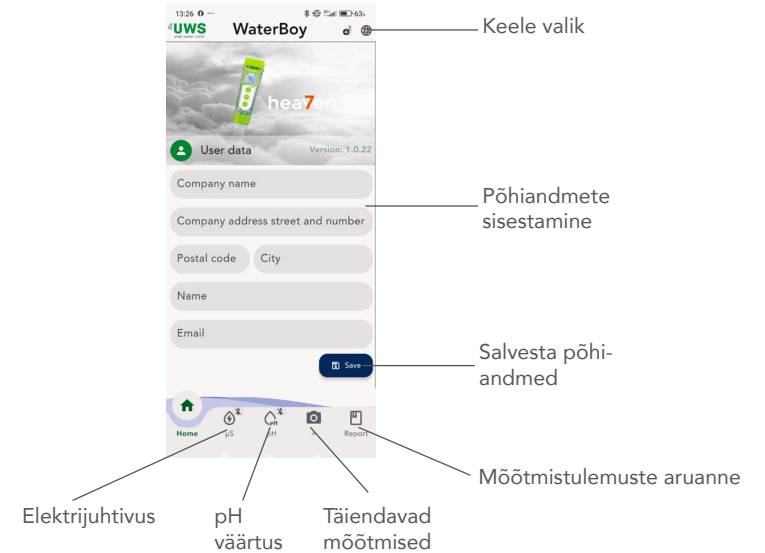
13:26 63

UWS

WaterBoy

Keele valik

hea7en

User data

Version: 1.0.22

Company name

Company address street and number

Postal code

City

Name

Email

Põhiandmete sisestamine

Save

Salvesta põhiandmed

Home

µS

pH

Report

Mõõtmistulemuste aruanne

Elektrijuhtivus

pH väärtus

Täiendavad mõõtmised